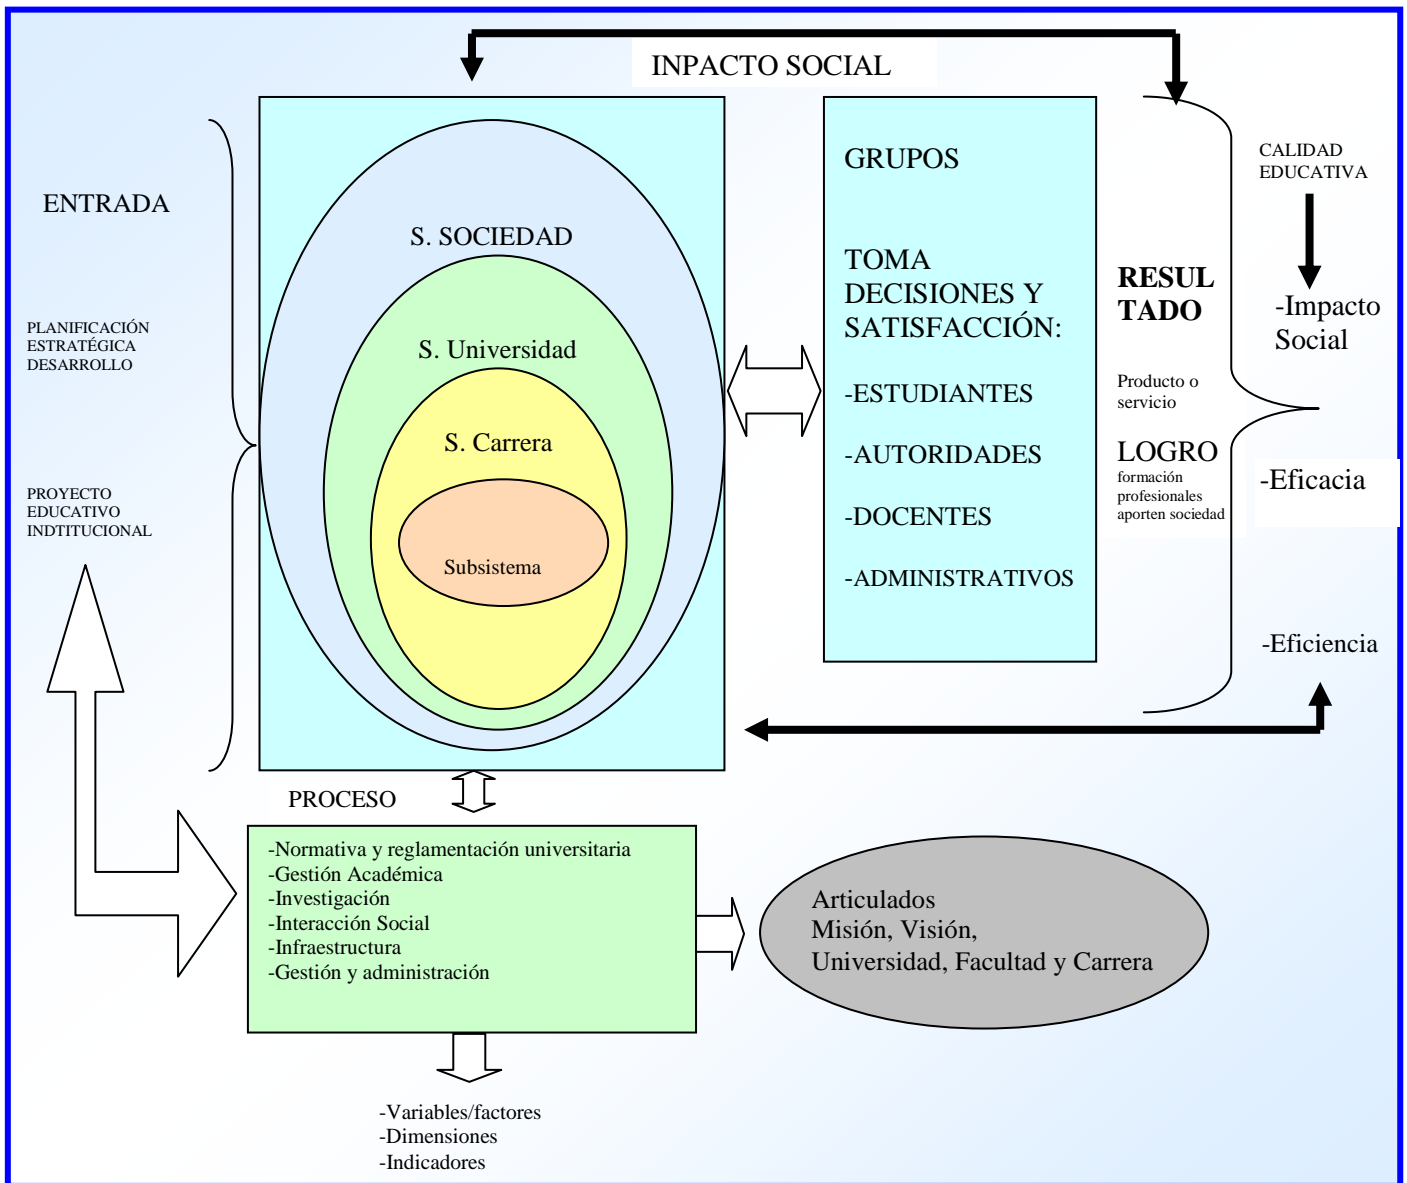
INPACTO SOCIAL

ENTRADA

PLANIFICACIÓN ESTRATÉGICA DESARROLLO

PROYECTO EDUCATIVO INDTITUCIONAL

S. SOCIEDAD

S. Universidad

S. Carrera

Subsistema

GRUPOS

TOMA DECISIONES Y SATISFACCIÓN:

-ESTUDIANTES

-AUTORIDADES

-DOCENTES

-ADMINISTRATIVOS

RESUL TADO

Producto o servicio

LOGRO
formación profesionales aporten sociedad

CALIDAD EDUCATIVA

-Impacto Social

-Eficacia

-Eficiencia

PROCESO

-Normativa y reglamentación universitaria
-Gestión Académica
-Investigación
-Interacción Social
-Infraestructura
-Gestión y administración

Articulados
Misión, Visión,
Universidad, Facultad y Carrera

-Variables/factores
-Dimensiones
-Indicadores